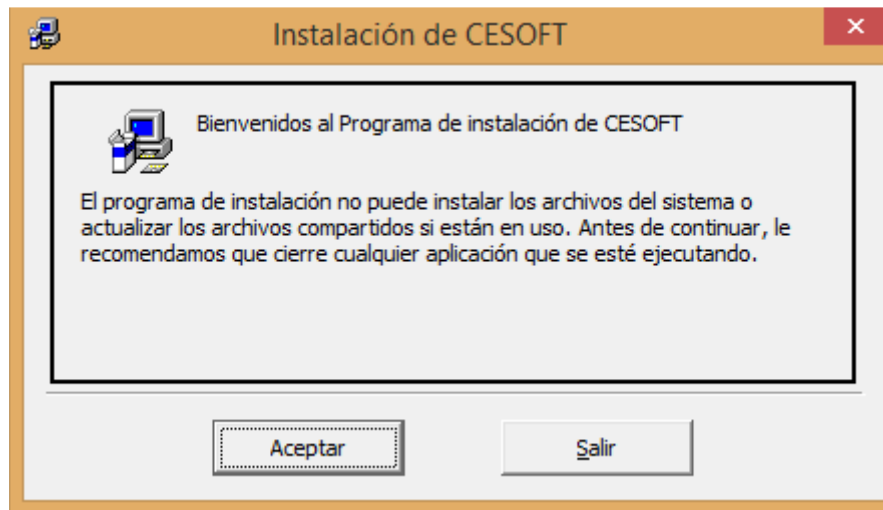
Instalación de CESOFT

Bienvenidos al Programa de instalación de CESOFT

El programa de instalación no puede instalar los archivos del sistema o actualizar los archivos compartidos si están en uso. Antes de continuar, le recomendamos que cierre cualquier aplicación que se esté ejecutando.

Aceptar

Salir